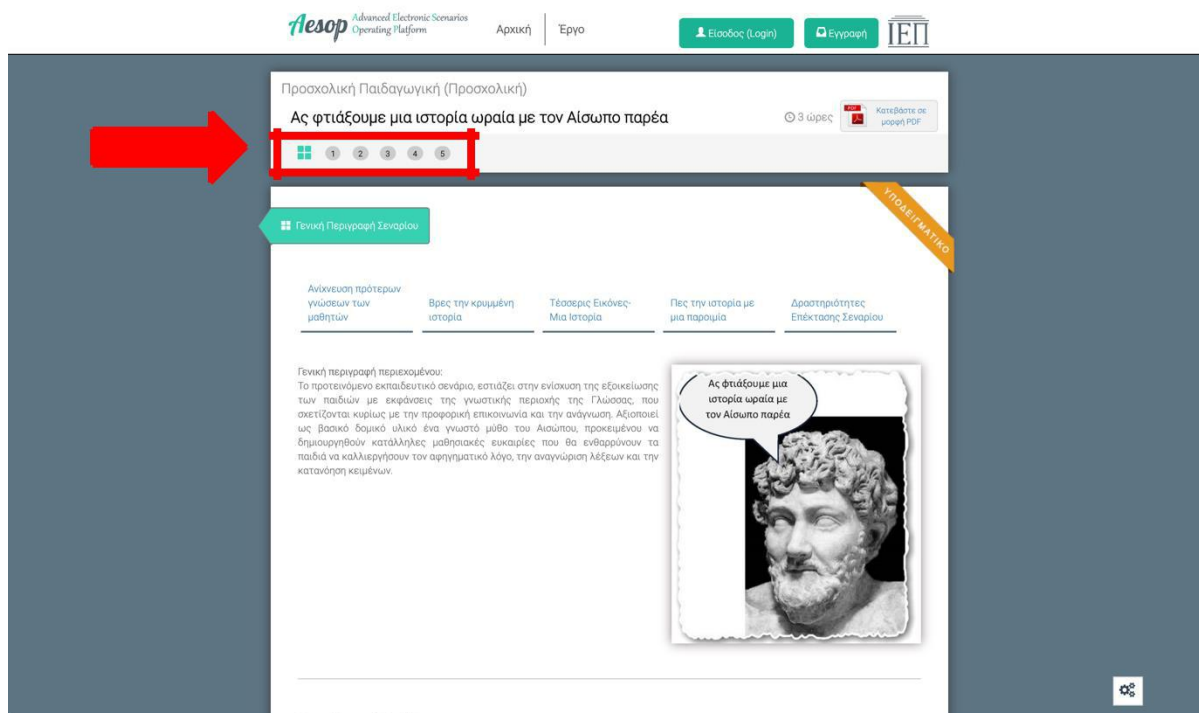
Aesop Advanced Electronic Scenarios Operating Platform

Αρχική

Έργο

Είσοδος (Login)

Εγγραφή

ΙΕΠ

Προσχολική Παιδαγωγική (Προσχολική)

Ας φτιάξουμε μια ιστορία ωραία με τον Αίσωπο παρέα

3 ώρες

PDF Κατεβάστε σε μορφή PDF

1 2 3 4 5

ΥΠΟΔΕΙΓΜΑΤΙΚΟ

Γενική Περιγραφή Σεναρίου

Ανίχνευση πρότερων γνώσεων των μαθητών

Βρες την κρυμμένη ιστορία

Τέσσερις Εικόνες-Μια Ιστορία

Πες την ιστορία με μια παροιμία

Δραστηριότητες Επέκτασης Σεναρίου

Γενική περιγραφή περιεχομένου:
Το προτεινόμενο εκπαιδευτικό σενάριο, εστιάζει στην ενίσχυση της εξοικείωσης των παιδιών με εκφάνσεις της γνωστικής περιοχής της Γλώσσας, που σχετίζονται κυρίως με την προφορική επικοινωνία και την ανάγνωση. Αξιοποιεί ως βασικό δομικό υλικό ένα γνωστό μύθο του Αισώπου, προκειμένου να δημιουργηθούν κατάλληλες μαθησιακές ευκαιρίες που θα ενθαρρύνουν τα παιδιά να καλλιεργήσουν τον αφηγηματικό λόγο, την αναγνώριση λέξεων και την κατανόηση κειμένων.

Ας φτιάξουμε μια ιστορία ωραία με τον Αίσωπο παρέα